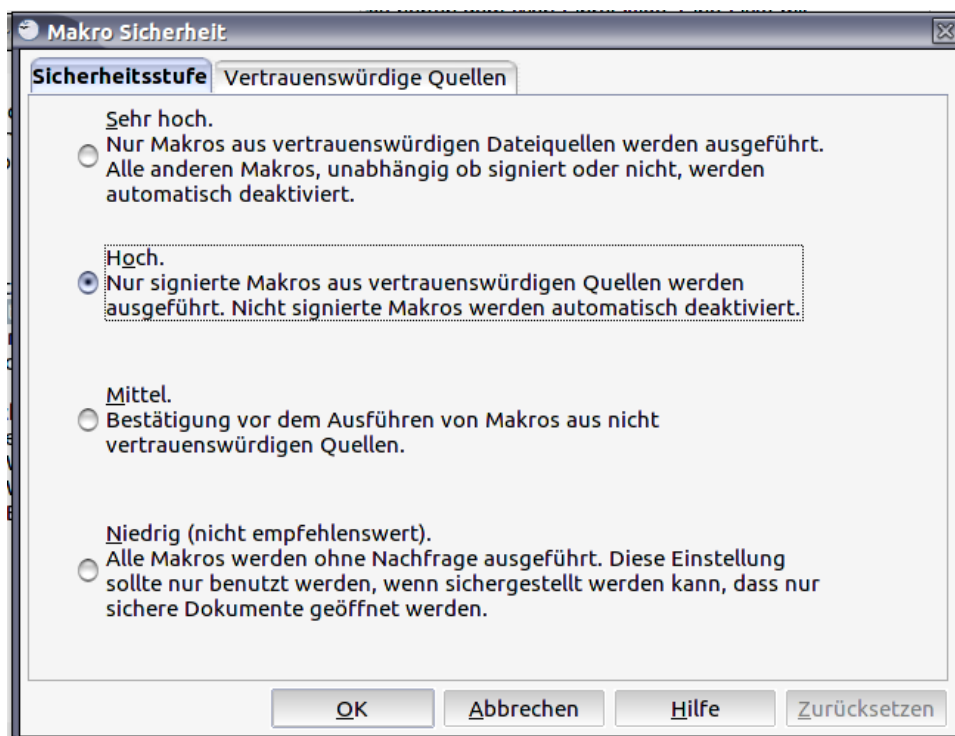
Makro Sicherheit

Sicherheitsstufe | Vertrauenswürdige Quellen

Sehr hoch.
Nur Makros aus vertrauenswürdigen Dateiquellen werden ausgeführt. Alle anderen Makros, unabhängig ob signiert oder nicht, werden automatisch deaktiviert.

Hoch.
Nur signierte Makros aus vertrauenswürdigen Quellen werden ausgeführt. Nicht signierte Makros werden automatisch deaktiviert.

Mittel.
Bestätigung vor dem Ausführen von Makros aus nicht vertrauenswürdigen Quellen.

Niedrig (nicht empfehlenswert).
Alle Makros werden ohne Nachfrage ausgeführt. Diese Einstellung sollte nur benutzt werden, wenn sichergestellt werden kann, dass nur sichere Dokumente geöffnet werden.

OK | Abbrechen | Hilfe | Zurücksetzen